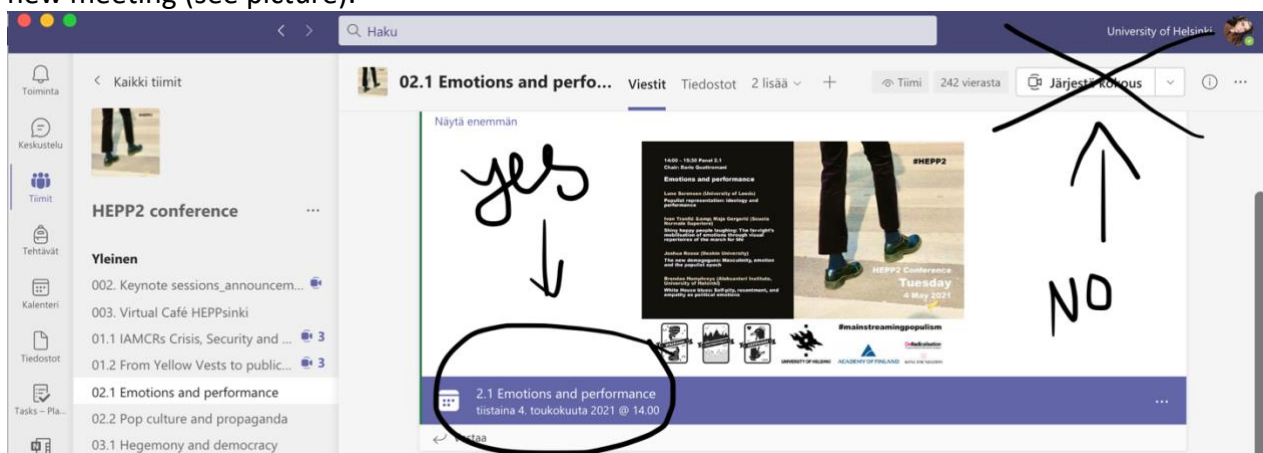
new meeting (see picture).

Haku

University of Helsinki

Toiminta
Keskustelu
Tiimit
Tehtävät
Kalenteri
Tiedostot
Tasks – Pla...

Kaikki tiimit

HEPP2 conference ...

Yleinen
002. Keynote sessions_announcem...
003. Virtual Café HEPPsinki
01.1 IAMCRs Crisis, Security and ... 3
01.2 From Yellow Vests to public... 3
02.1 Emotions and performance
02.2 Pop culture and propaganda
03.1 Hegemony and democracy

02.1 Emotions and perfo... Viestit Tiedostot 2 lisää + Tiimi 242 vierasta Järjestä kokous

Näytä enemmän

yes

NO

14:00 – 15:30 Panel 2.1
Chair: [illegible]
Emotions and performance
Populist representation: ideology and performance
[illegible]
The new demagogues: Masculinity, emotion and the populist epoch
White House blues: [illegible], resentment, and empathy as political emotions

#HEPP2
HEPP2 Conference
Tuesday
4 May 2021
#mainstreamingpopulism
UNIVERSITY OF HELSINKI ACADEMY OF FINLAND

2.1 Emotions and performance
tiistaina 4. toukokuuta 2021 @ 14.00

Vastaa